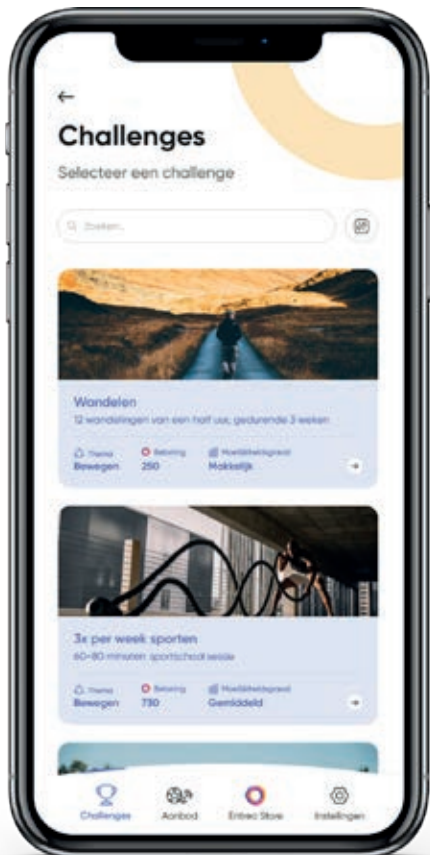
←

Challenges

Selecteer een challenge

Zoeken...

Wandelen

12 wandelingen van een half uur, gedurende 3 weken

| Thema | Beloning | Moeilijkheidsgraad |
|---|---|---|
| Bewegen | 250 | Makkelijk |

3x per week sporten

60-90 minuten sportschool sessie

| Thema | Beloning | Moeilijkheidsgraad |
|---|---|---|
| Bewegen | 750 | Gemiddeld |

Challenges Aanbod Embrac Store Instellingen